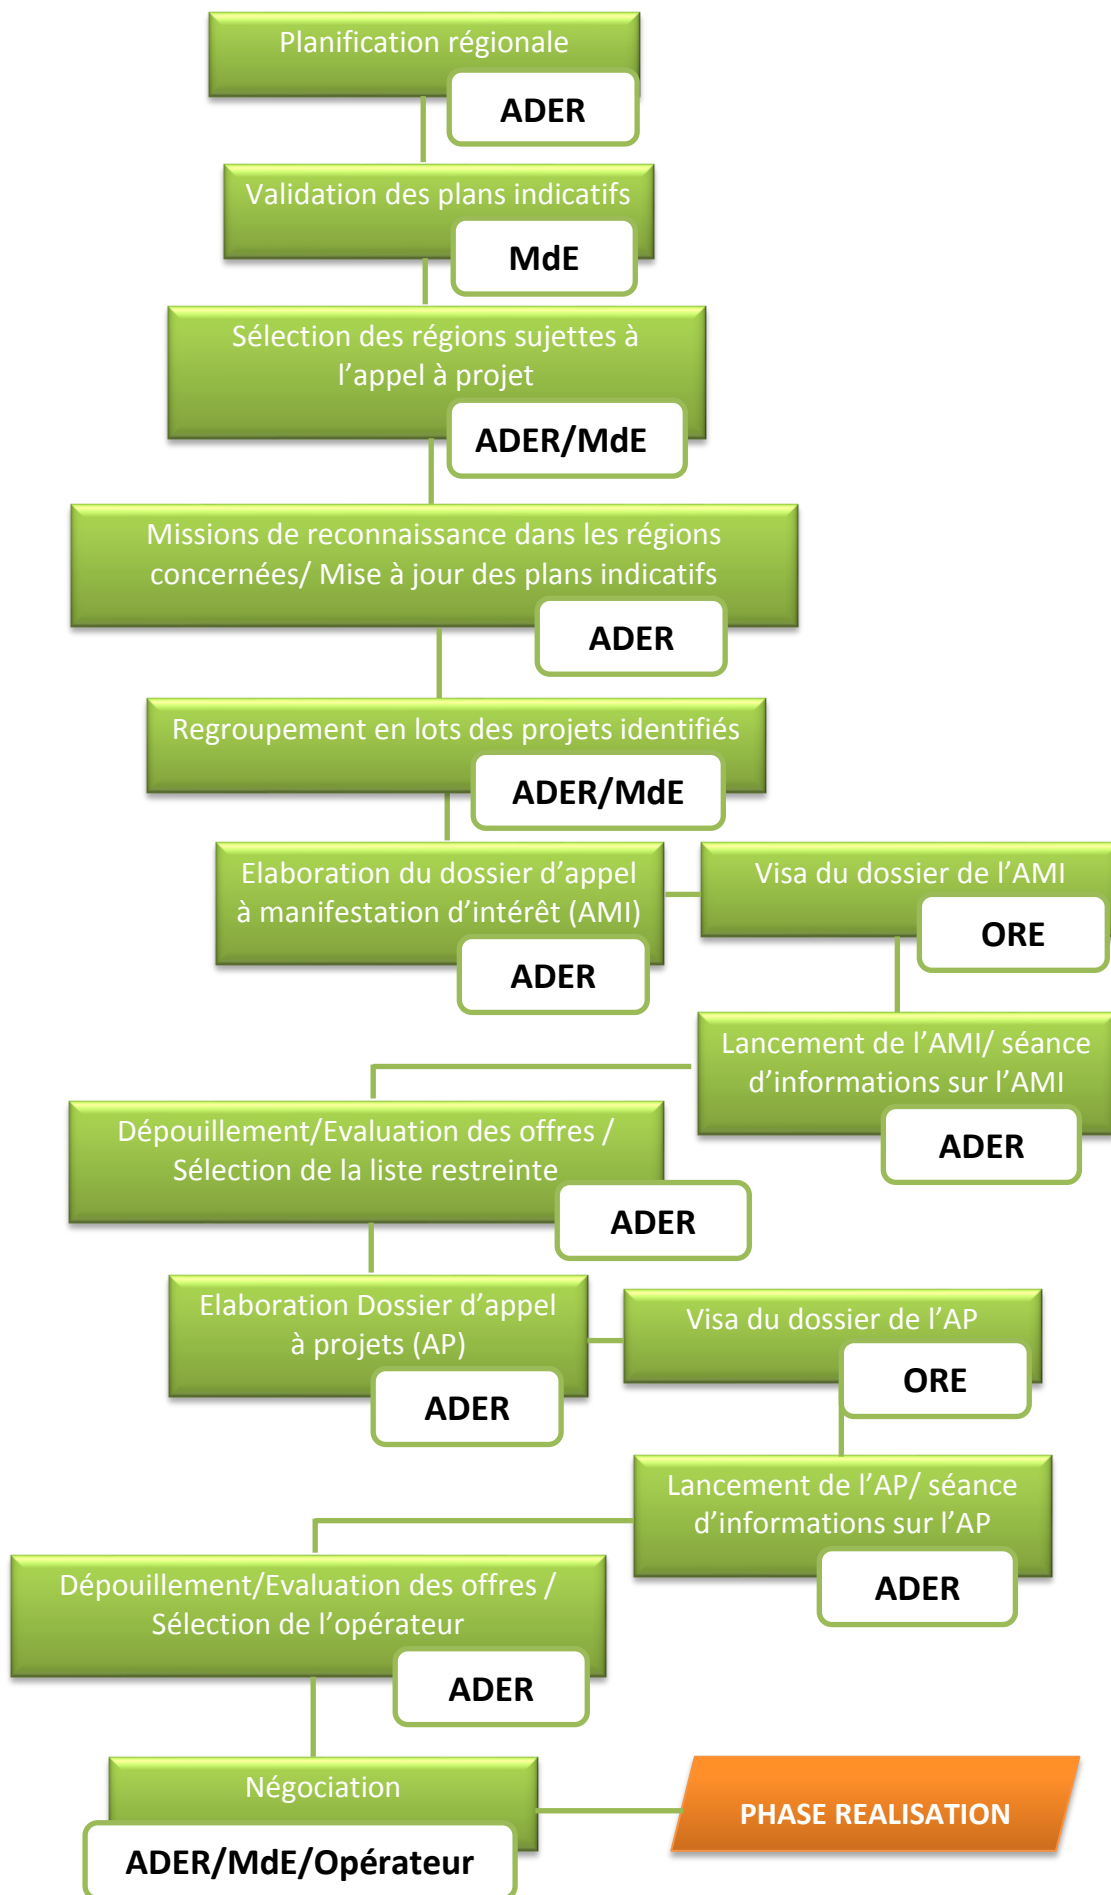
Planification régionale
ADER

Validation des plans indicatifs
MdE

Sélection des régions sujettes à l'appel à projet
ADER/MdE

Missions de reconnaissance dans les régions concernées/ Mise à jour des plans indicatifs
ADER

Regroupement en lots des projets identifiés
ADER/MdE

Elaboration du dossier d'appel à manifestation d'intérêt (AMI)
ADER

Visa du dossier de l'AMI
ORE

Lancement de l'AMI/ séance d'informations sur l'AMI
ADER

Dépouillement/Evaluation des offres / Sélection de la liste restreinte
ADER

Elaboration Dossier d'appel à projets (AP)
ADER

Visa du dossier de l'AP
ORE

Lancement de l'AP/ séance d'informations sur l'AP
ADER

Dépouillement/Evaluation des offres / Sélection de l'opérateur
ADER

Négociation
ADER/MdE/Opérateur

PHASE REALISATION